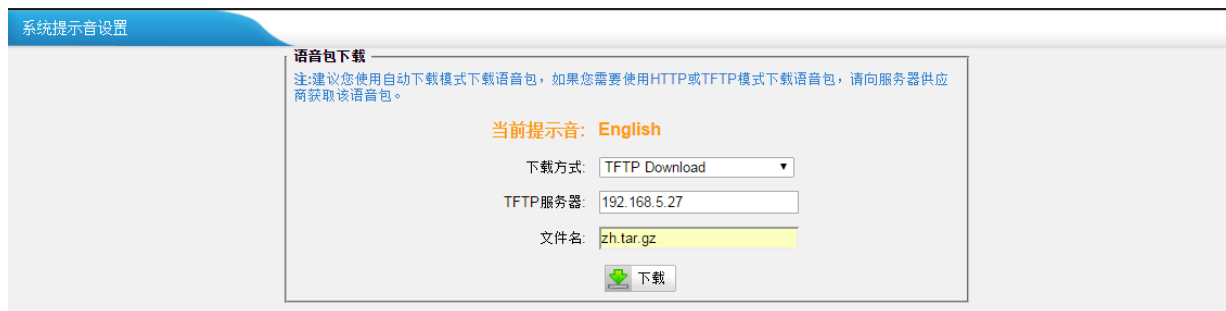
系统提示音设置

语音包下载

注:建议您使用自动下载模式下载语音包，如果您需要使用HTTP或TFTP模式下载语音包，请向服务器供应商获取该语音包。

当前提示音: English

下载方式: TFTP Download

TFTP服务器: 192.168.5.27

文件名: zh.tar.gz

下载